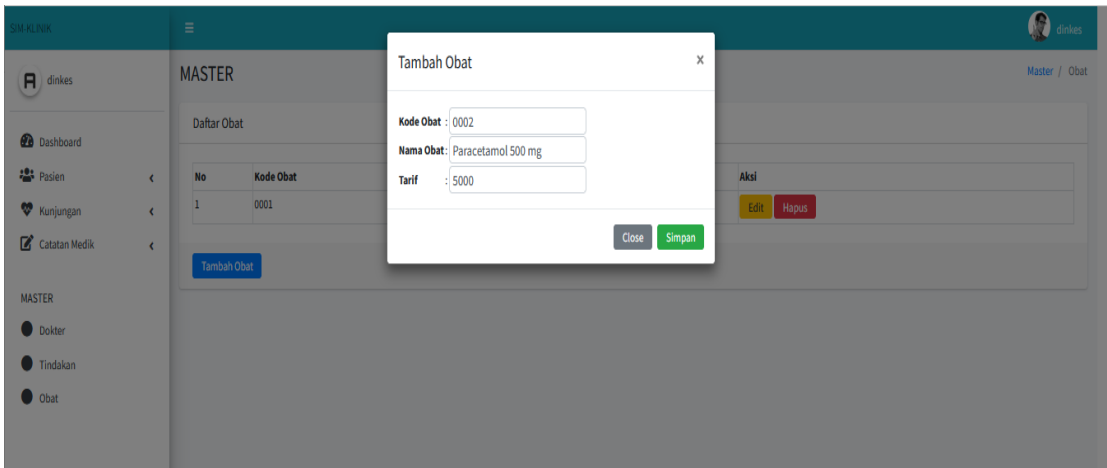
SIM-KLINIK

dinkes

MASTER

Master / Obat

dinkes

Dashboard

Pasien

Kunjungan

Catatan Medik

MASTER

Dokter

Tindakan

Obat

Daftar Obat

| No | Kode Obat | Aksi |
|---|---|---|
| 1 | 0001 | Edit Hapus |

Tambah Obat

Tambah Obat ×

Kode Obat : 0002

Nama Obat : Paracetamol 500 mg

Tarif : 5000

Close Simpan